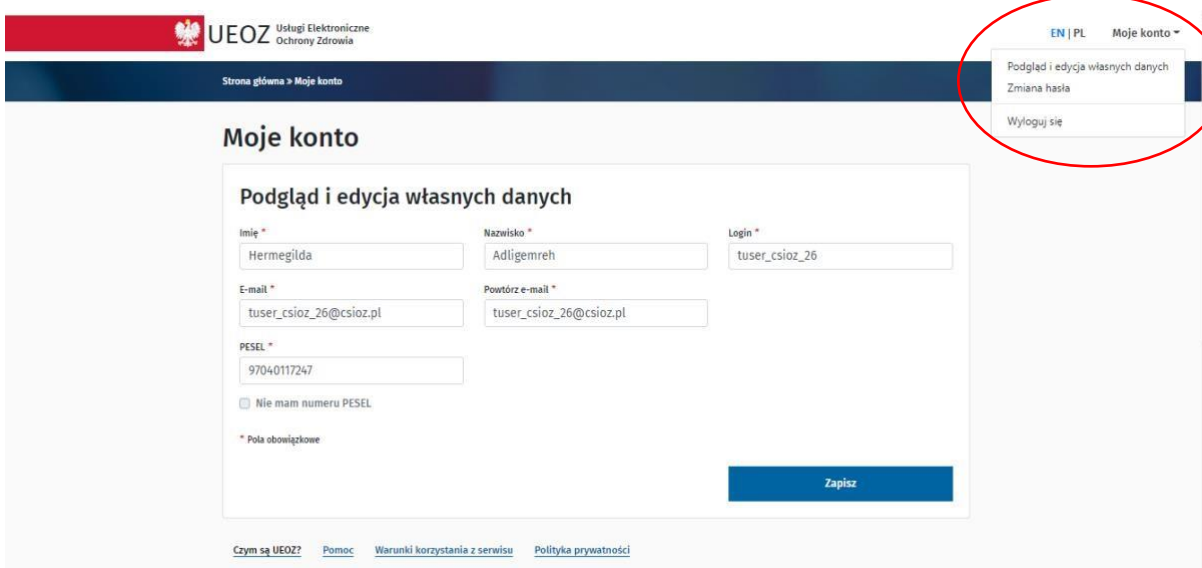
UEOZ Usługi Elektroniczne Ochrony Zdrowia

EN | PL Moje konto

Podgląd i edycja własnych danych
Zmiana hasła
Wyloguj się

Strona główna > Moje konto

Moje konto

Podgląd i edycja własnych danych

Imię *
Hermegilda

Nazwisko *
Adligemreh

Login *
tuser_csioz_26

E-mail *
tuser_csioz_26@csioz.pl

Powtórz e-mail *
tuser_csioz_26@csioz.pl

PESEL *
97040117247

Nie mam numeru PESEL

* Pola obowiązkowe

Zapisz

Czym są UEOZ? Pomoc Warunki korzystania z serwisu Polityka prywatności